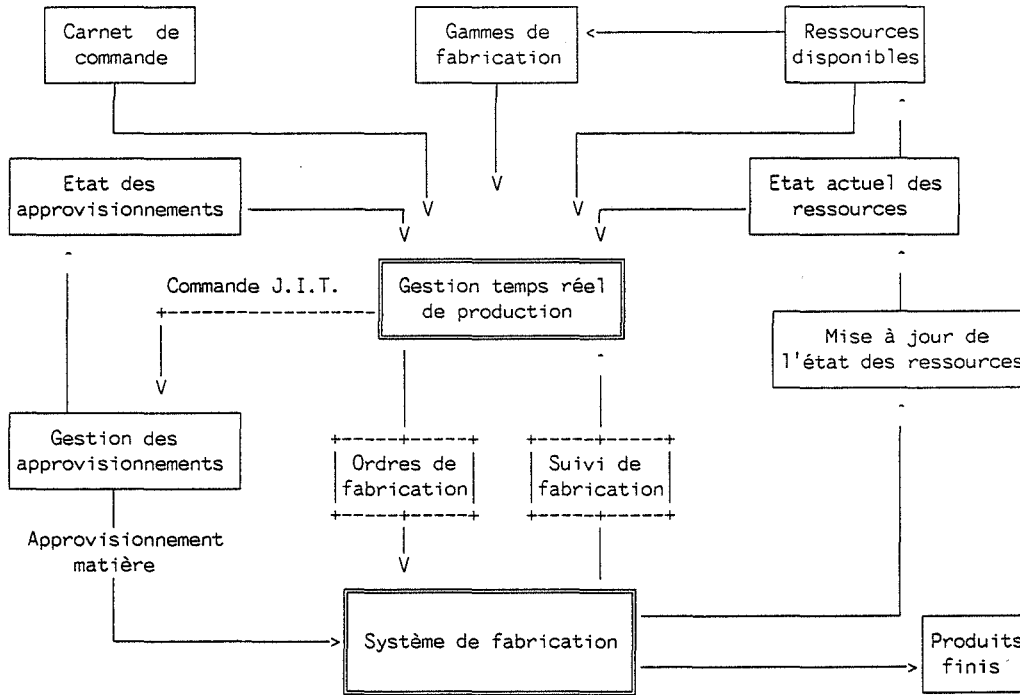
Carnet de commande

Gammes de fabrication

Ressources disponibles

Etat des approvisionnements

Etat actuel des ressources

Commande J.I.T.

Gestion temps réel de production

Mise à jour de l'état des ressources

Gestion des approvisionnements

Ordres de fabrication

Suivi de fabrication

Approvisionnement matière

Système de fabrication

Produits finis